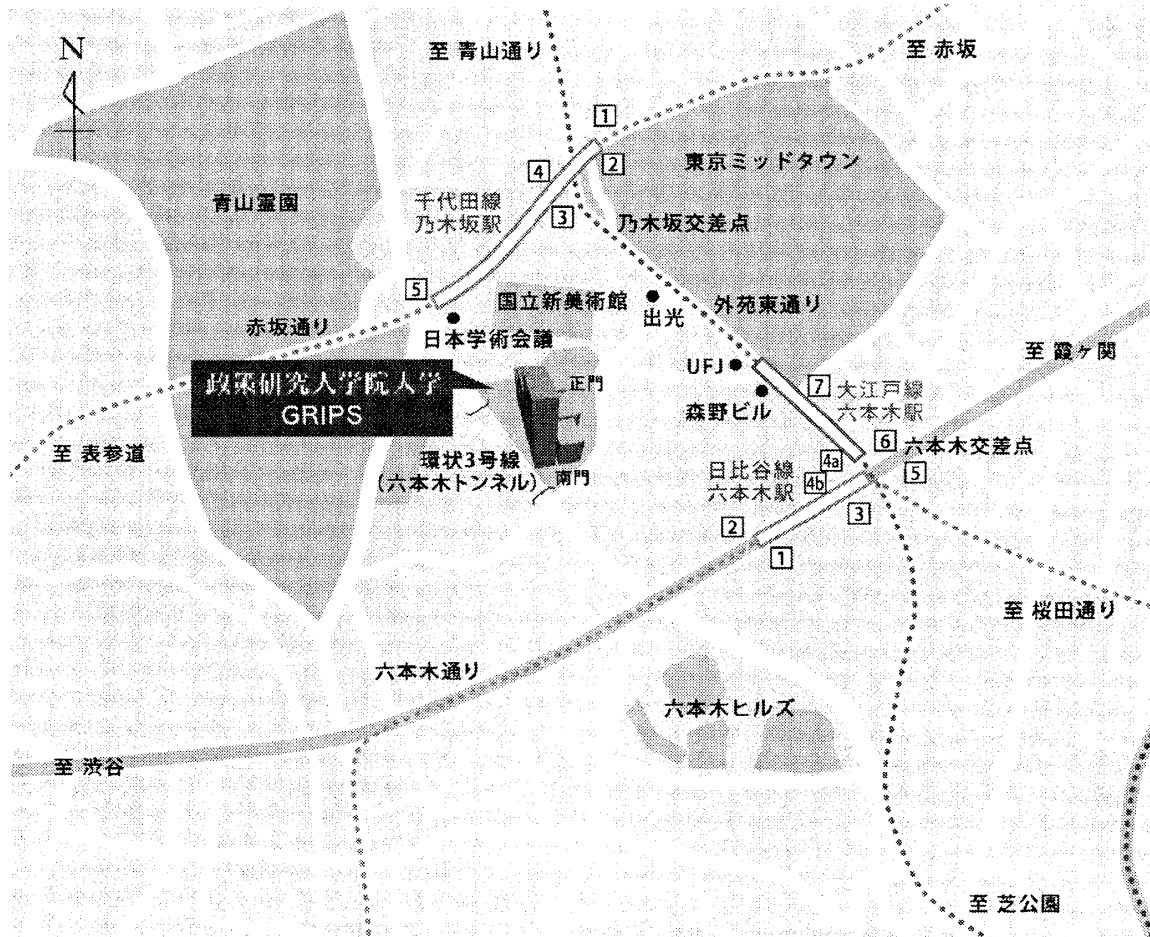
N

至 青山通り

至 赤坂

1

2

4

東京ミッドタウン

青山霊園

千代田線
乃木坂駅

3

乃木坂交差点

5

国立新美術館

出光

外苑東通り

赤坂通り

日本学術会議

至 霞ヶ関

UFJ

政策研究大学院大学
GRIPS

正門

7 大江戸線
六本木駅

森野ビル

至 表参道

6 六本木交差点

環状3号線
(六本木トンネル)

南門

日比谷線
六本木駅

4a

4b

5

3

2

1

至 桜田通り

六本木通り

六本木ヒルズ

至 渋谷

至 芝公園